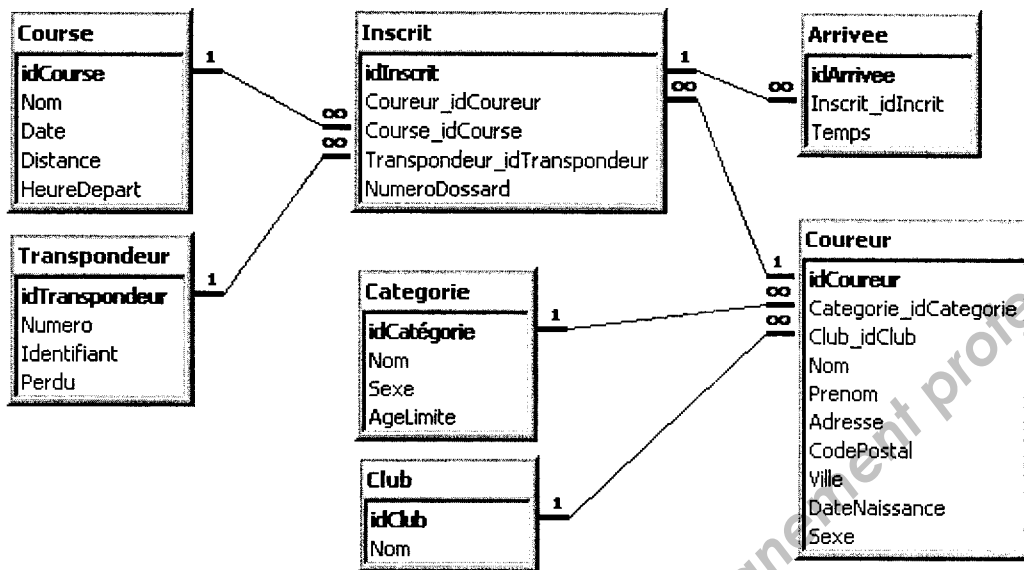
Course
idCourse
Nom
Date
Distance
HeureDepart

1
∞
∞
1

Inscrit
idInscrit
Coureur_idCoureur
Course_idCourse
Transpondeur_idTranspondeur
NumeroDossard

1
∞
∞

Arrivee
idArrivee
Inscrit_idIncrit
Temps

Transpondeur
idTranspondeur
Numero
Identifiant
Perdu

Categorie
idCatégorie
Nom
Sexe
AgeLimite

1

Club
idClub
Nom

1

1
∞
∞

Coureur
idCoureur
Categorie_idCategorie
Club_idClub
Nom
Prenom
Adresse
CodePostal
Ville
DateNaissance
Sexe

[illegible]ement profe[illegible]